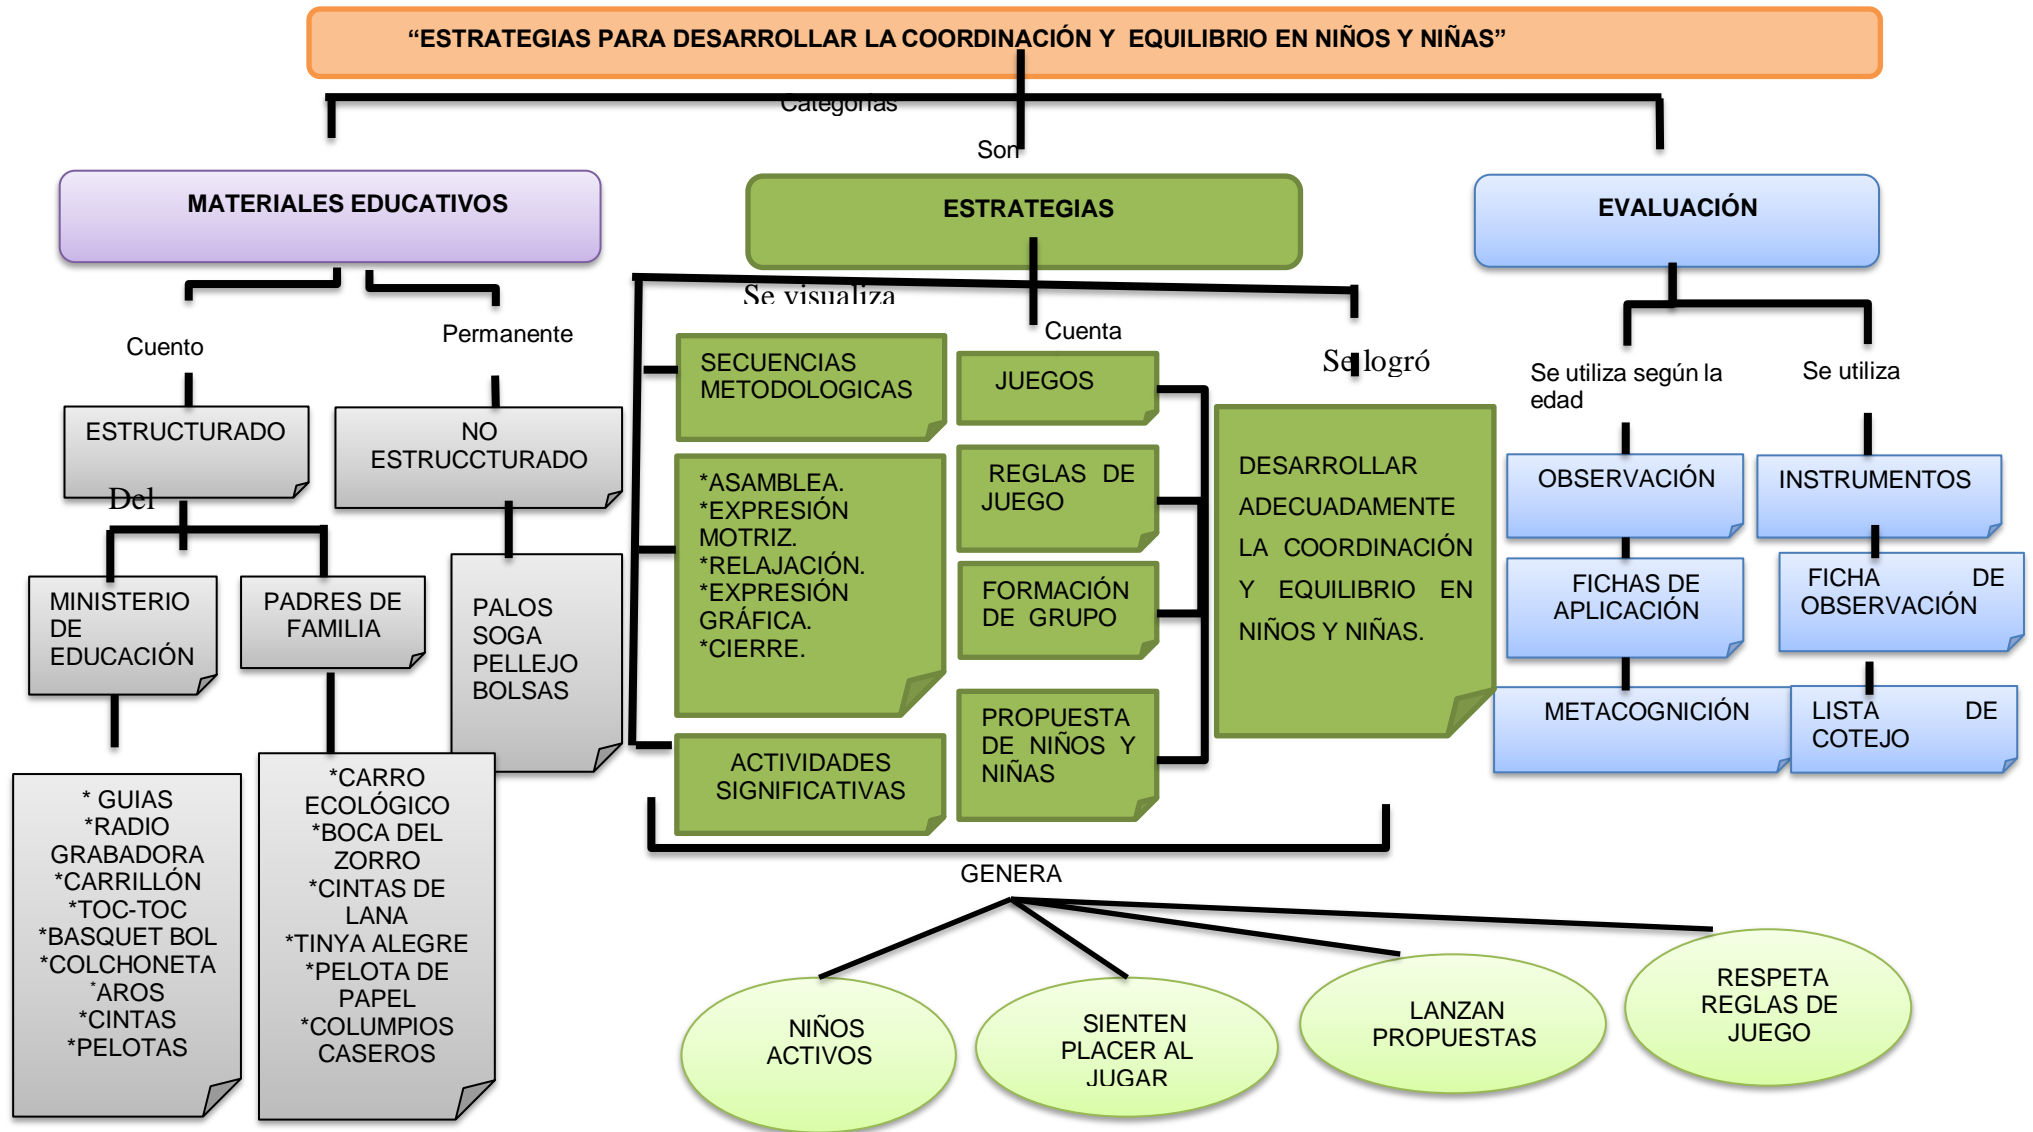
“ESTRATEGIAS PARA DESARROLLAR LA COORDINACIÓN Y EQUILIBRIO EN NIÑOS Y NIÑAS”

Categorías

Son

MATERIALES EDUCATIVOS

ESTRATEGIAS

EVALUACIÓN

Cuento

Permanente

ESTRUCTURADO

NO ESTRUCCTURADO

Del

MINISTERIO DE EDUCACIÓN

PADRES DE FAMILIA

PALOS SOGA PELLEJO BOLSAS

* GUIAS *RADIO GRABADORA *CARRILLÓN *TOC-TOC *BASQUET BOL *COLCHONETA *AROS *CINTAS *PELOTAS

*CARRO ECOLÓGICO *BOCA DEL ZORRO *CINTAS DE LANA *TINYA ALEGRE *PELOTA DE PAPEL *COLUMPIOS CASEROS

Se visualiza

Cuenta

Se logró

SECUENCIAS METODOLOGICAS

*ASAMBLEA. *EXPRESIÓN MOTRIZ. *RELAJACIÓN. *EXPRESIÓN GRÁFICA. *CIERRE.

ACTIVIDADES SIGNIFICATIVAS

JUEGOS

REGLAS DE JUEGO

FORMACIÓN DE GRUPO

PROPUESTA DE NIÑOS Y NIÑAS

DESARROLLAR ADECUADAMENTE LA COORDINACIÓN Y EQUILIBRIO EN NIÑOS Y NIÑAS.

Se utiliza según la edad

Se utiliza

OBSERVACIÓN

FICHAS DE APLICACIÓN

METACOGNICIÓN

INSTRUMENTOS

FICHA DE OBSERVACIÓN

LISTA DE COTEJO

GENERA

NIÑOS ACTIVOS

SIENTEN PLACER AL JUGAR

LANZAN PROPUESTAS

RESPETA REGLAS DE JUEGO